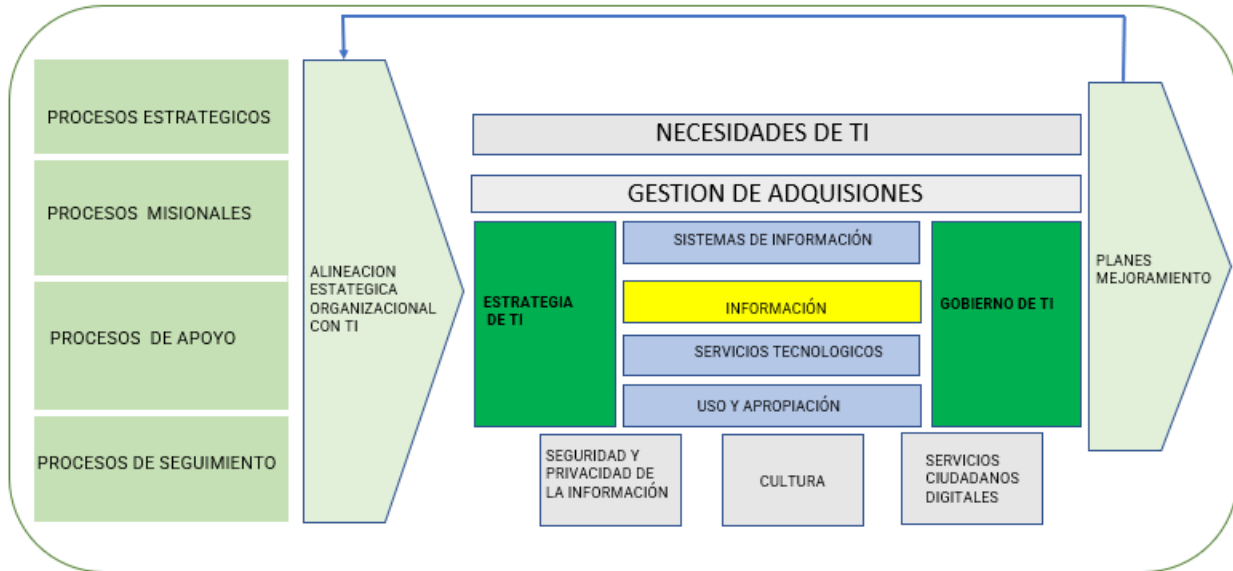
PROCESOS ESTRATEGICOS

PROCESOS MISIONALES

PROCESOS DE APOYO

PROCESOS DE SEGUIMIENTO

ALINEACION ESTATEGICA ORGANIZACIONAL CON TI

NECESIDADES DE TI

GESTION DE ADQUISIONES

ESTRATEGIA DE TI

SISTEMAS DE INFORMACIÓN

INFORMACIÓN

SERVICIOS TECNOLOGICOS

USO Y APROPIACIÓN

GOBIERNO DE TI

SEGURIDAD Y PRIVACIDAD DE LA INFORMACIÓN

CULTURA

SERVICIOS CIUDADANOS DIGITALES

PLANES MEJORAMIENTO